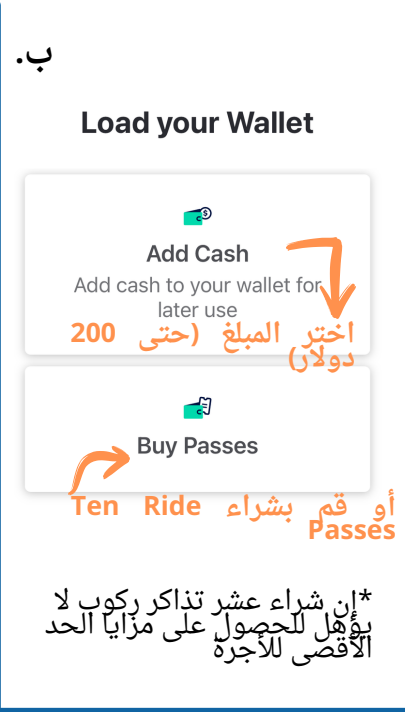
ب.

Load your Wallet

Add Cash
Add cash to your wallet for later use

اختر المبلغ (حتى 200 دولار)

Buy Passes

أو قم بشراء Ten Ride Passes

*إن شراء عشر تذاكر ركوب لا يؤهل للحصول على مزايا الحد الأقصى للأجرة